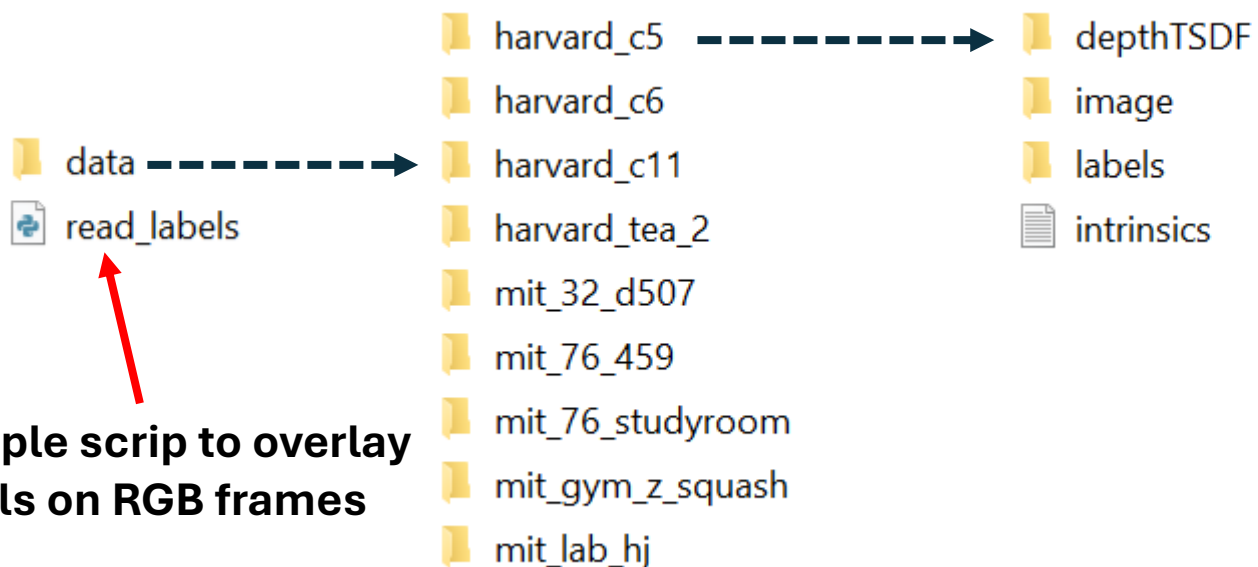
data
read_labels

ple scrip to overlay
ls on RGB frames

harvard_c5
harvard_c6
harvard_c11
harvard_tea_2
mit_32_d507
mit_76_459
mit_76_studyroom
mit_gym_z_squash
mit_lab_hj

depthTSDF
image
labels
intrinsics